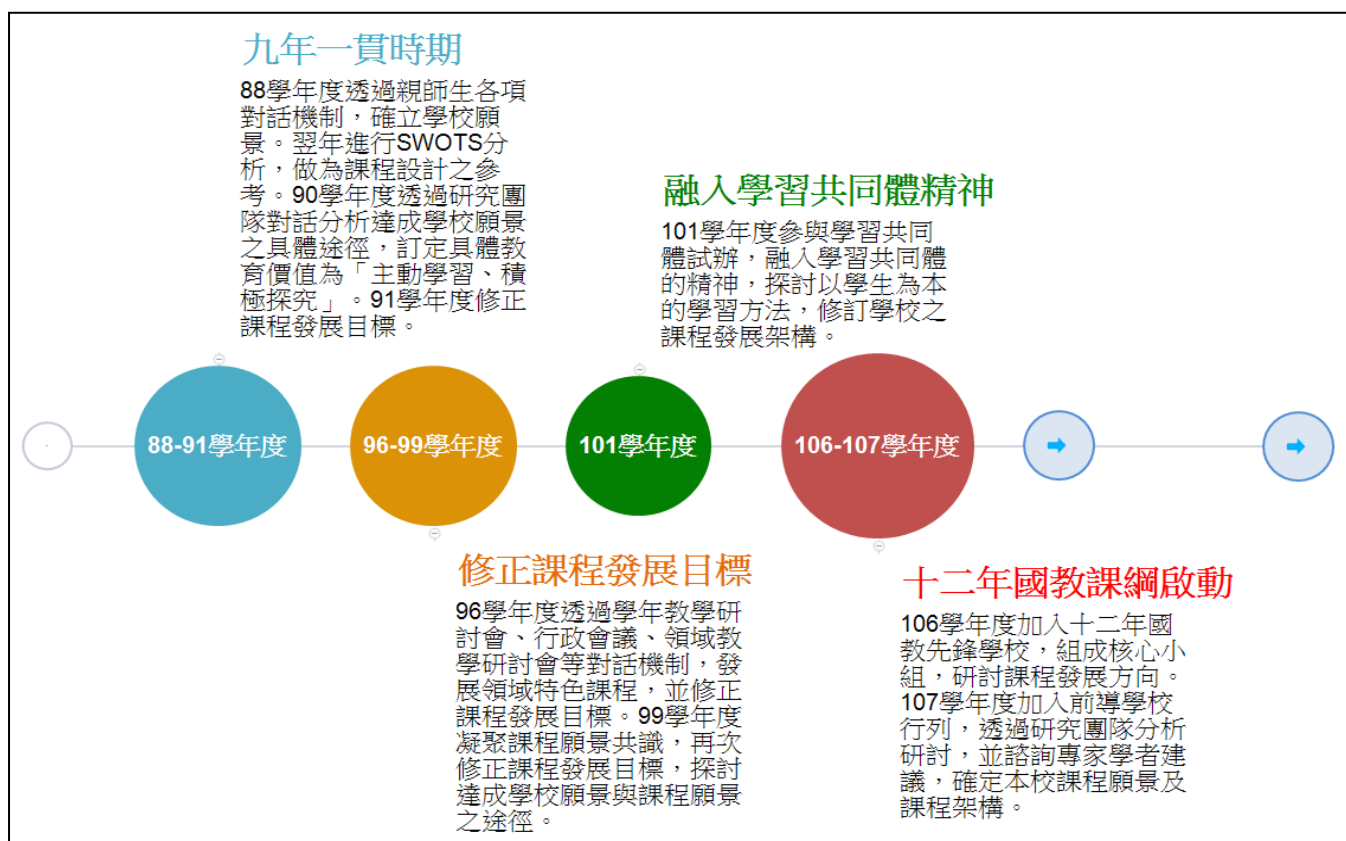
九年一貫時期

88學年度透過親師生各項對話機制，確立學校願景。翌年進行SWOTS分析，做為課程設計之參考。90學年度透過研究團隊對話分析達成學校願景之具體途徑，訂定具體教育價值為「主動學習、積極探究」。91學年度修正課程發展目標。

融入學習共同體精神

101學年度參與學習共同體試辦，融入學習共同體的精神，探討以學生為本的學習方法，修訂學校之課程發展架構。

88-91學年度

96-99學年度

101學年度

106-107學年度

修正課程發展目標

96學年度透過學年教學研討會、行政會議、領域教學研討會等對話機制，發展領域特色課程，並修正課程發展目標。99學年度凝聚課程願景共識，再次修正課程發展目標，探討達成學校願景與課程願景之途徑。

十二年國教課綱啟動

106學年度加入十二年國教先鋒學校，組成核心小組，研討課程發展方向。107學年度加入前導學校行列，透過研究團隊分析研討，並諮詢專家學者建議，確定本校課程願景及課程架構。